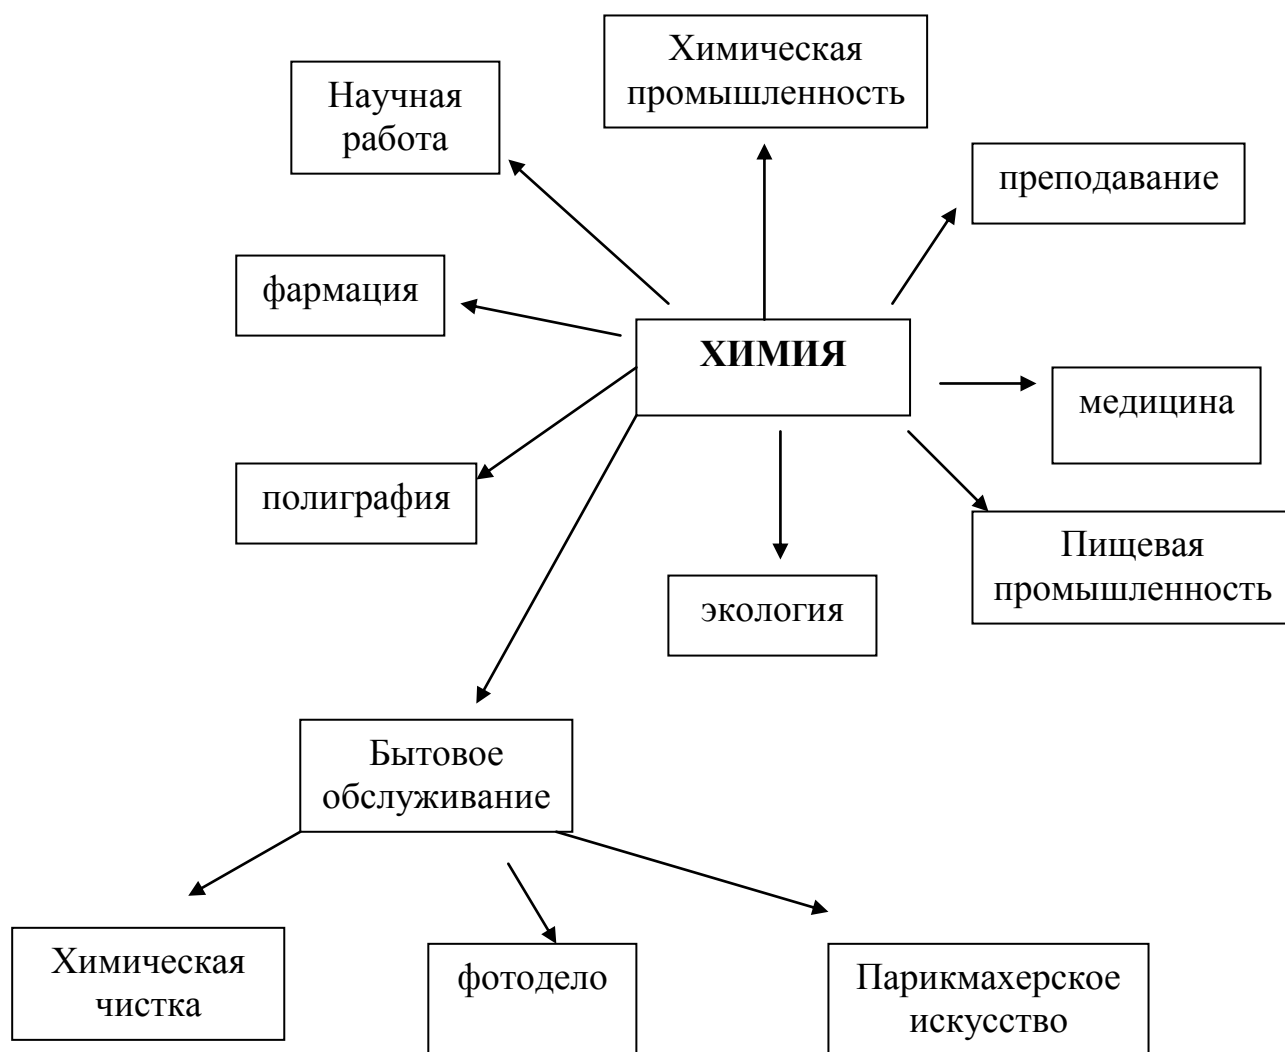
Химическая промышленность

Научная работа

преподавание

фармация

ХИМИЯ

медицина

полиграфия

Пищевая промышленность

экология

Бытовое обслуживание

Химическая чистка

фотодело

Парикмахерское искусство